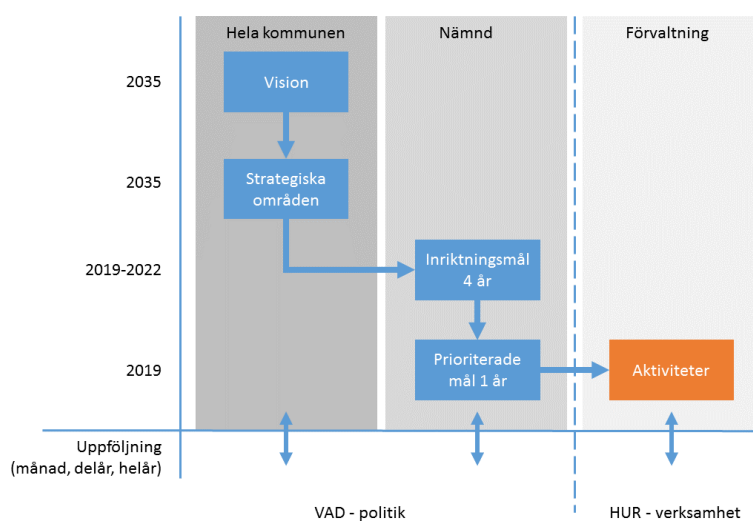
Hela kommunen

Nämnd

Förvaltning

2035

Vision

2035

Strategiska områden

2019-2022

Inriktningsmål 4 år

2019

Prioriterade mål 1 år

Aktiviteter

Uppföljning (månad, delår, helår)

VAD - politik

HUR - verksamhet